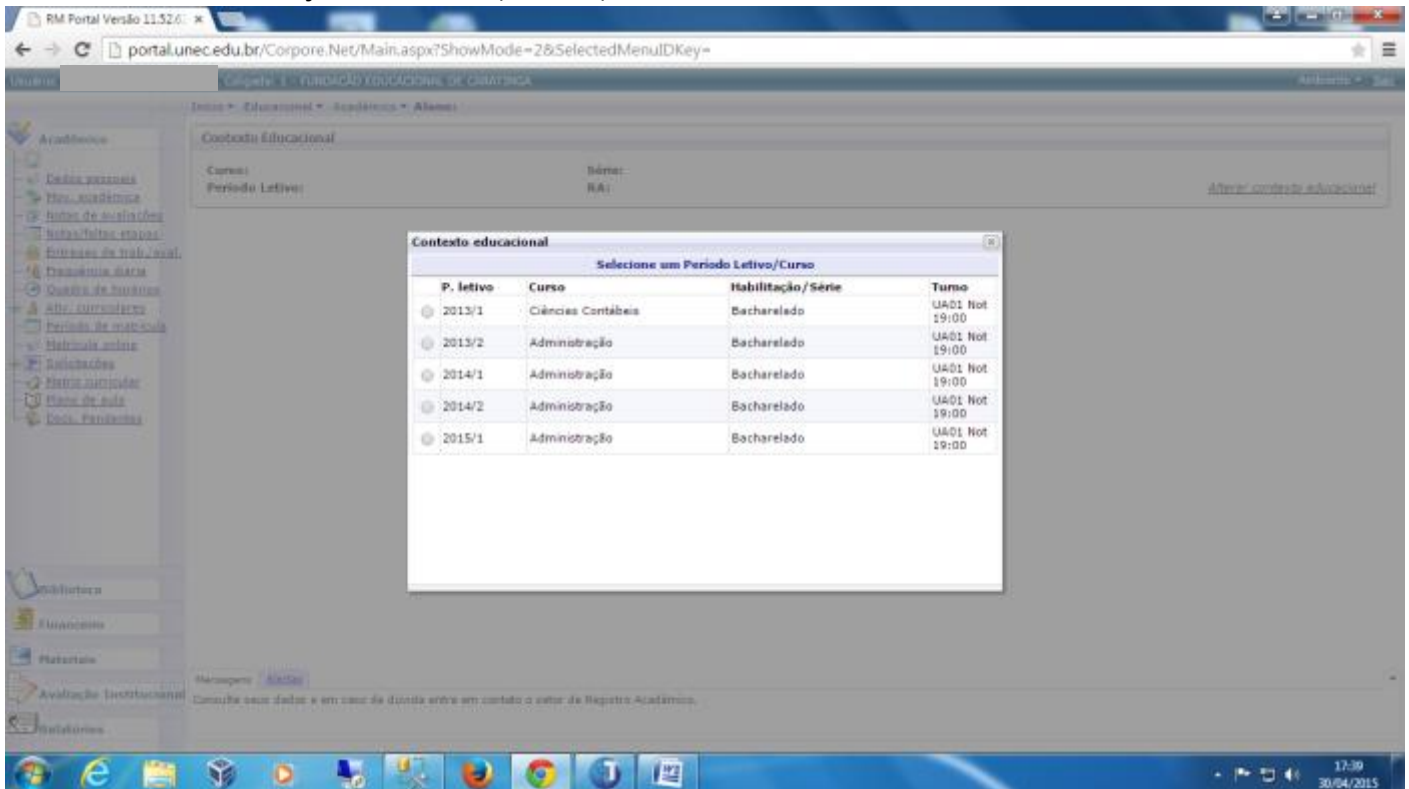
RM Portal Versão 11.52.6

portal.unec.edu.br/Corpore.Net/Main.aspx?ShowMode=2&SelectedMenuIDKey=

Usuário: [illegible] Coligada: 1 - FUNDAÇÃO EDUCACIONAL DE CARATINGA

Ambiente ▾ Sair

Início ▾ Educacional ▾ Acadêmico ▾ Aluno:

Acadêmico

Dados pessoais
Mov. acadêmica
Notas de avaliações
Notas/faltas etapas
Entregas de trab./aval.
Frequência diária
Quadro de horários
Ativ. curriculares
Período de matrícula
Matrícula online
Solicitações
Matriz curricular
Plano de aula
Docs. Pendentes

Contexto Educacional

Curso:
Período Letivo:
Série:
RA:

Alterar contexto educacional

Contexto educacional

Selecione um Período Letivo/Curso

| P. letivo | Curso | Habilitação/Série | Turno |
|---|---|---|---|
| 2013/1 | Ciências Contábeis | Bacharelado | UA01 Not 19:00 |
| 2013/2 | Administração | Bacharelado | UA01 Not 19:00 |
| 2014/1 | Administração | Bacharelado | UA01 Not 19:00 |
| 2014/2 | Administração | Bacharelado | UA01 Not 19:00 |
| 2015/1 | Administração | Bacharelado | UA01 Not 19:00 |

Biblioteca
Financeiro
Materiais
Avaliação Institucional
Relatórios

Mensagens Alertas
Consulte seus dados e em caso de dúvida entre em contato o setor de Registro Acadêmico.

17:39
30/04/2015